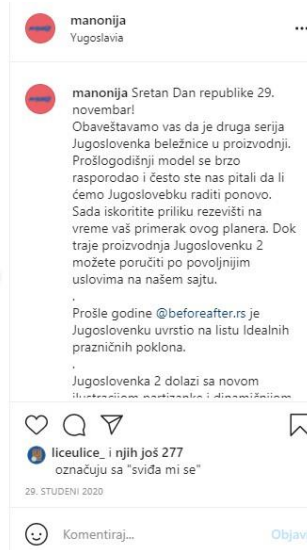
manonija
Yugoslavia

manonija Sretan Dan republike 29. novembar!
Obaveštavamo vas da je druga serija Jugoslovenka beležnice u proizvodnji. Prošlogodišnji model se brzo rasprodao i često ste nas pitali da li ćemo Jugoslovebku raditi ponovo. Sada iskoritite priliku rezevišti na vreme vaš primerak ovog planera. Dok traje proizvodnja Jugoslovenku 2 možete poručiti po povoljnijim uslovima na našem sajtu.
.
Prošle godine @beforeafter.rs je Jugoslovenku uvrstio na listu Idealnih prazničnih poklona.
.
Jugoslovenka 2 dolazi sa novom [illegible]

liceulice_ i njih još 277 označuju sa "sviđa mi se"
29. STUDENI 2020

Komentiraj...
Objav